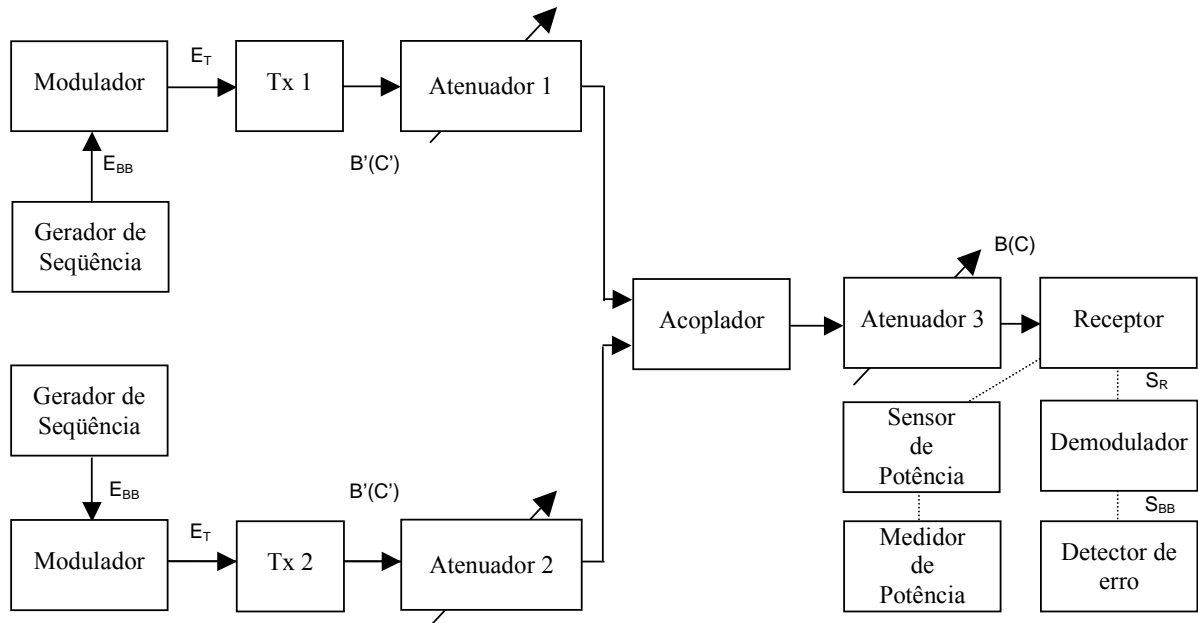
Modulador

$E_T$

Tx 1

Atenuador 1

B'(C')

$E_{BB}$

Gerador de Seqüência

Acoplador

B(C)

Atenuador 3

Receptor

Gerador de Seqüência

$E_{BB}$

B'(C')

Modulador

$E_T$

Tx 2

Atenuador 2

Sensor de Potência

$S_R$

Demodulador

$S_{BB}$

Medidor de Potência

Detector de erro